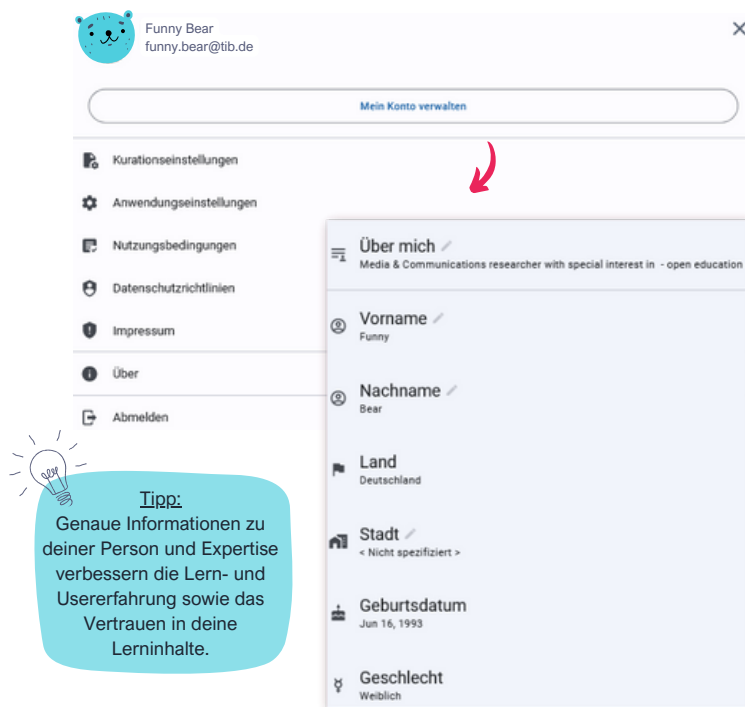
Funny Bear
funny.bear@tib.de

Mein Konto verwalten

Kurationseinstellungen

Anwendungseinstellungen

Nutzungsbedingungen

Datenschutzrichtlinien

Impressum

Über

Abmelden

Über mich
Media & Communications researcher with special interest in - open education

Vorname
Funny

Nachname
Bear

Land
Deutschland

Stadt
< Nicht spezifiziert >

Geburtsdatum
Jun 16, 1993

Geschlecht
Weiblich

Tipp:
Genaue Informationen zu deiner Person und Expertise verbessern die Lern- und Usererfahrung sowie das Vertrauen in deine Lerninhalte.